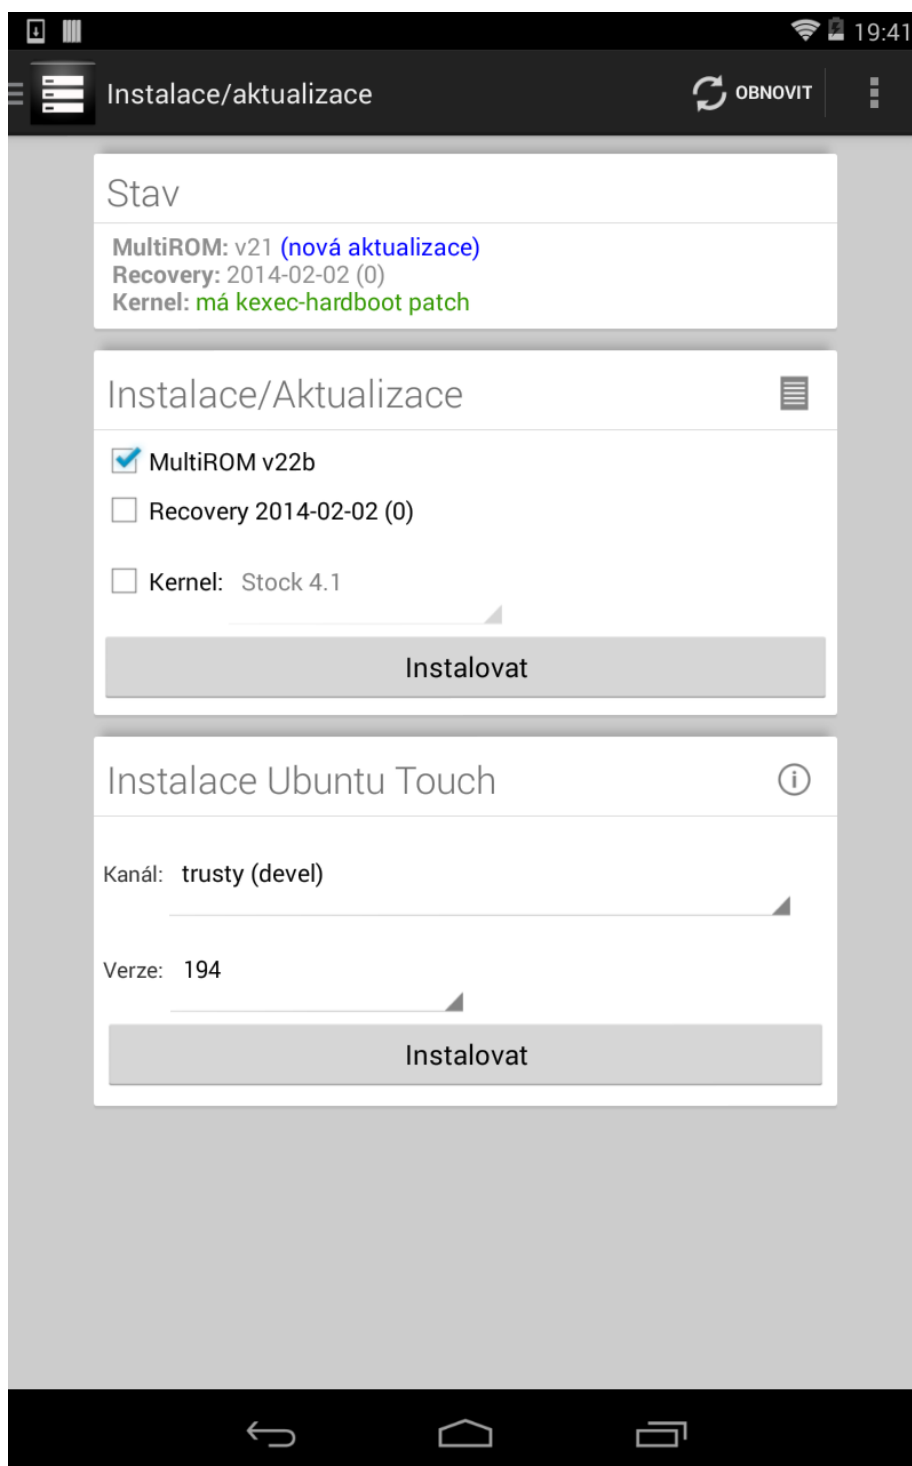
19:41

Instalace/aktualizace

OBNOVIT

Stav

MultiROM: v21 (nová aktualizace)
Recovery: 2014-02-02 (0)
Kernel: má kexec-hardboot patch

Instalace/Aktualizace

MultiROM v22b

Recovery 2014-02-02 (0)

Kernel: Stock 4.1

Instalovat

Instalace Ubuntu Touch

Kanál: trusty (devel)

Verze: 194

Instalovat